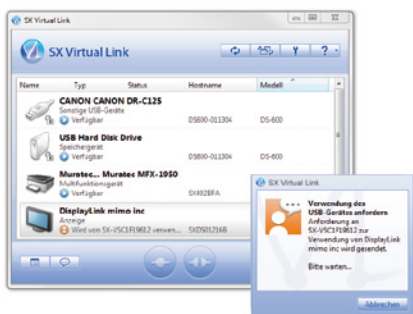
SX Virtual Link

SX Virtual Link

| Name | Typ | Status | Hostname | Modell |
|---|---|---|---|---|
| CANON CANON DR-C125 | | | | |
| Sonstige USB-Geräte | | | | |
| Verfügbar | | | DS600-011304 | DS-600 |
| USB Hard Disk Drive | | | | |
| Speichergerät | | | | |
| Verfügbar | | | DS600-011304 | DS-600 |
| Muratec... Muratec MFX-1950 | | | | |
| Multifunktionsgerät | | | | |
| Verfügbar | | | SX492BFA | |
| DisplayLink mimo inc | | | | |
| Anzeige | | | | |
| Wird von SX-VSC1F19612 verwen... | | | SXDS0121AB | |

SX Virtual Link

Verwendung des USB-Gerätes anfordern

Anforderung an SX-VSC1F19612 zur Verwendung von DisplayLink mimo inc wird gesendet.

Bitte warten...

Abbrechen